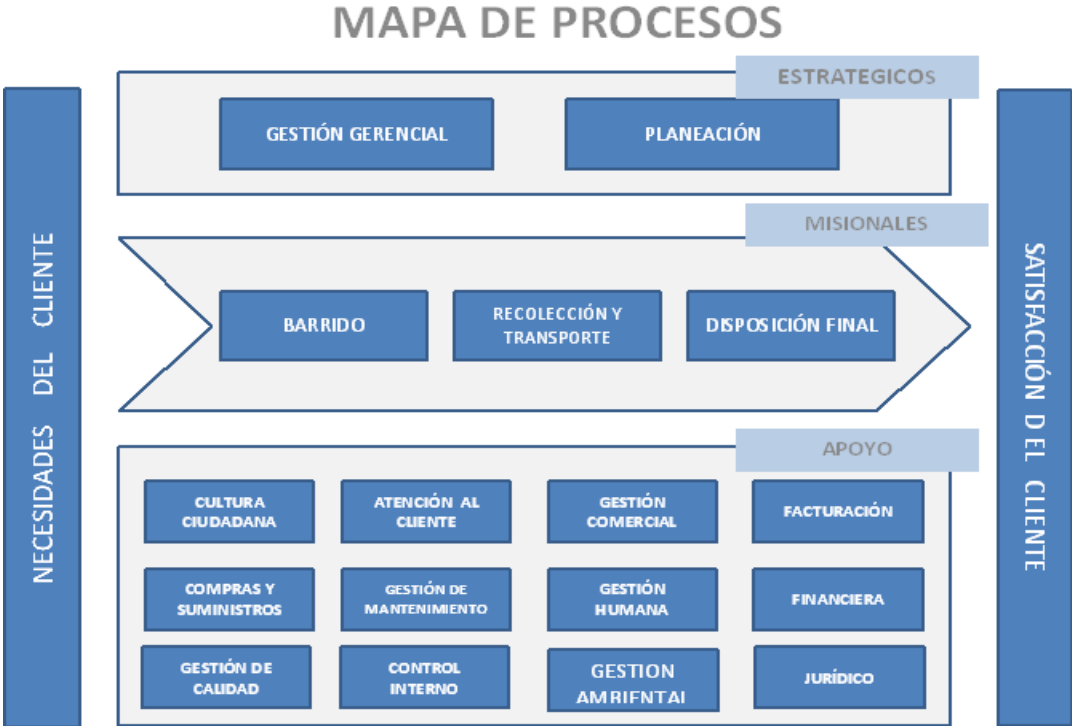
MAPA DE PROCESOS

NECESIDADES DEL CLIENTE

ESTRATEGICOS

GESTIÓN GERENCIAL

PLANEACIÓN

MISIONALES

BARRIDO

RECOLECCIÓN Y TRANSPORTE

DISPOSICIÓN FINAL

APOYO

CULTURA CIUDADANA

ATENCIÓN AL CLIENTE

GESTIÓN COMERCIAL

FACTURACIÓN

COMPRAS Y SUMINISTROS

GESTIÓN DE MANTENIMIENTO

GESTIÓN HUMANA

FINANCIERA

GESTIÓN DE CALIDAD

CONTROL INTERNO

GESTION AMBIENTAL

JURÍDICO

SATISFACCIÓN DEL CLIENTE